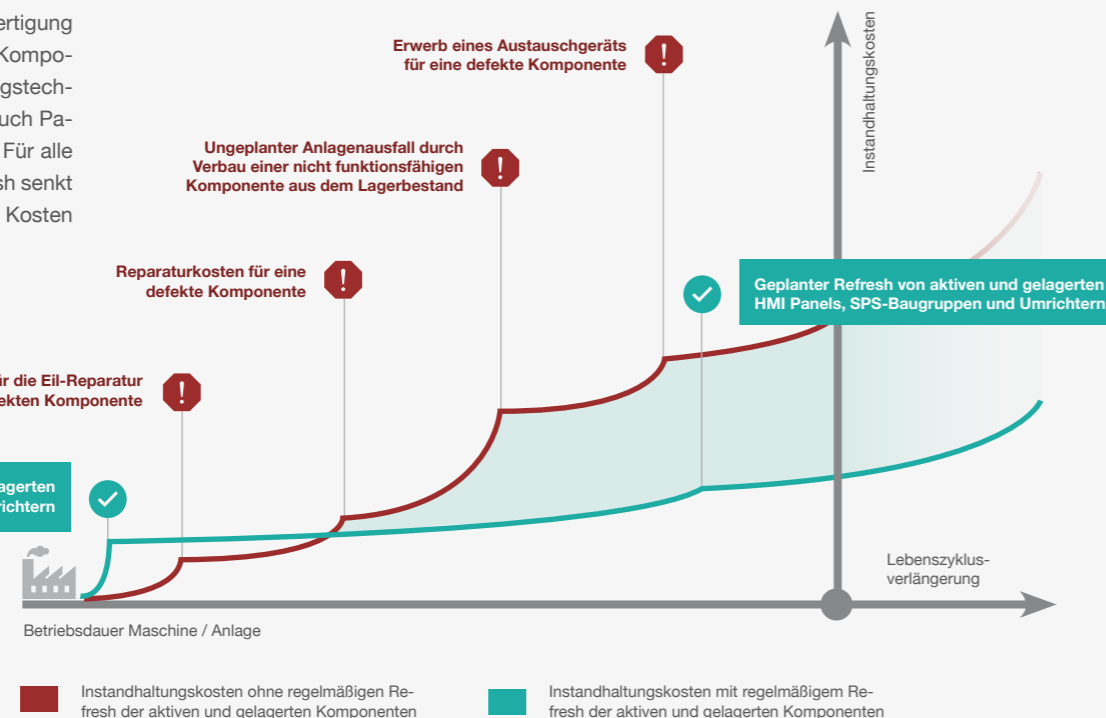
ertigung Kompogstechuch Pa. Für alle sh senkt Kosten

Erwerb eines Austauschgeräts für eine defekte Komponente

Ungeplanter Anlagenausfall durch Verbau einer nicht funktionsfähigen Komponente aus dem Lagerbestand

Reparaturkosten für eine defekte Komponente

ür die Eil-Reparatur ekten Komponente

agerten richtern

Instandhaltungskosten

Geplanter Refresh von aktiven und gelagerten HMI Panels, SPS-Baugruppen und Umrichtern

Lebenszyklusverlängerung

Betriebsdauer Maschine / Anlage

Instandhaltungskosten ohne regelmäßigen Refresh der aktiven und gelagerten Komponenten

Instandhaltungskosten mit regelmäßigem Refresh der aktiven und gelagerten Komponenten